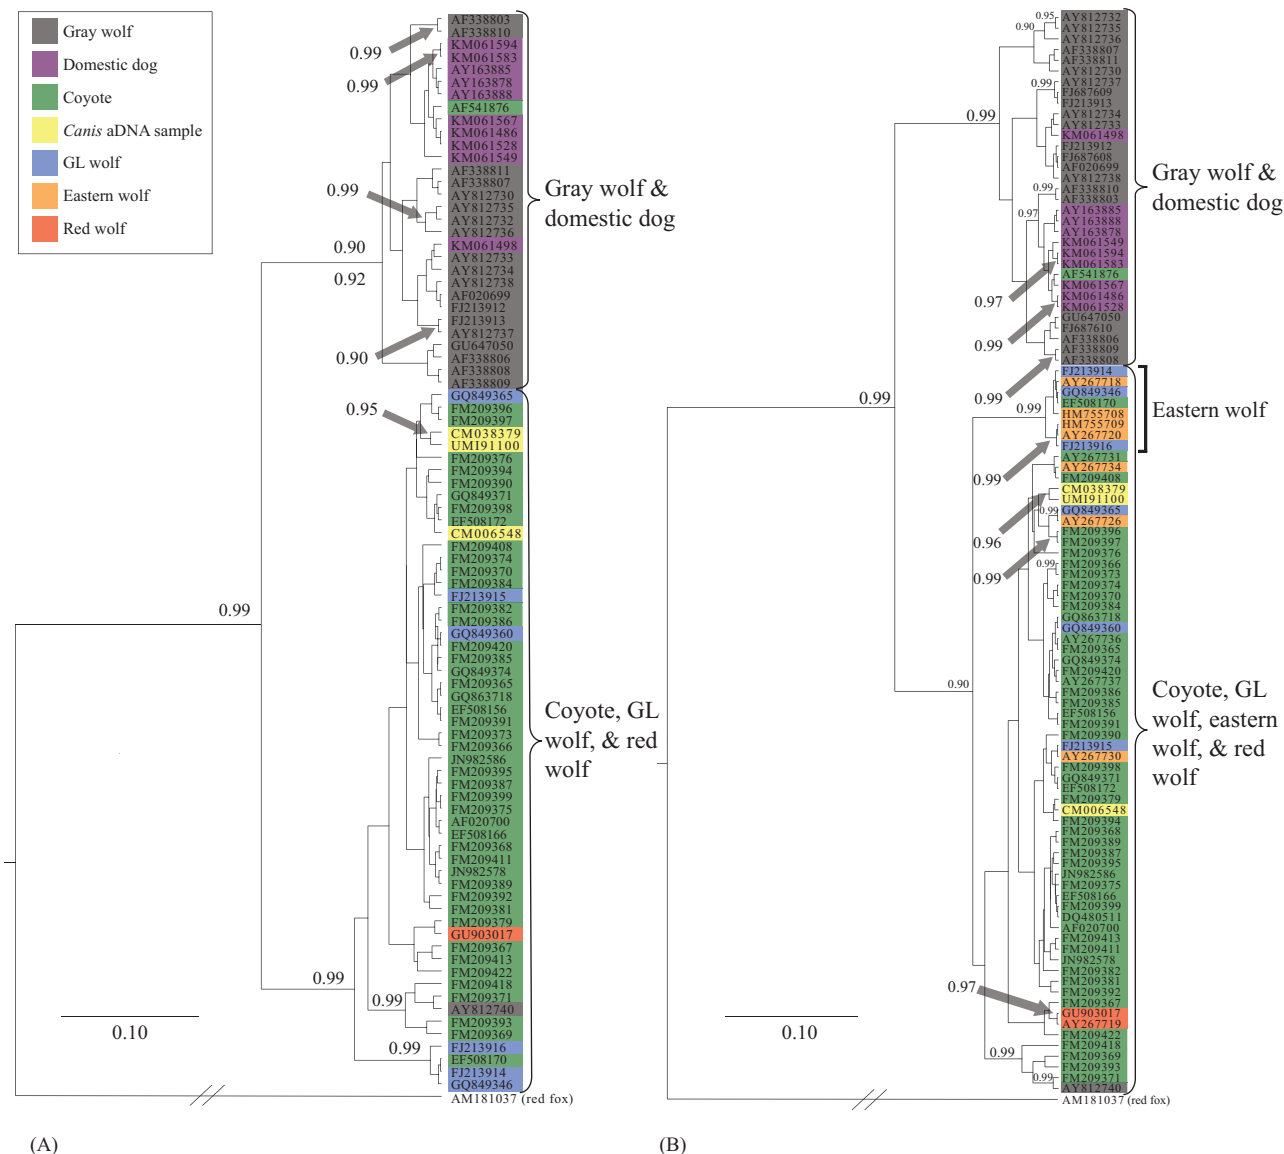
Gray wolf
Domestic dog
Coyote
*Canis* aDNA sample
GL wolf
Eastern wolf
Red wolf

AF338803
AF338810
KM061594
KM061583
AY163885
AY163878
AY163888
AF541876
KM061567
KM061486
KM061528
KM061549
AF338811
AF338807
AY812730
AY812735
AY812732
AY812736
KM061498
AY812733
AY812734
AY812738
AF020699
FJ213912
FJ213913
AY812737
GU647050
AF338806
AF338808
AF338809
GQ849365
FM209396
FM209397
CM038379
UM191100
FM209376
FM209394
FM209390
GQ849371
FM209398
EF508172
CM006548
FM209408
FM209374
FM209370
FM209384
FJ213915
FM209382
FM209386
GQ849360
FM209420
FM209385
GQ849374
FM209365
GQ863718
EF508156
FM209391
FM209373
FM209366
JN982586
FM209395
FM209387
FM209399
FM209375
AF020700
EF508166
FM209368
FM209411
JN982578
FM209389
FM209392
FM209381
FM209379
GU903017
FM209367
FM209413
FM209422
FM209418
FM209371
AY812740
FM209393
FM209369
FJ213916
EF508170
FJ213914
GQ849346
AM181037 (red fox)

0.99
0.99
0.99
0.90
0.92
0.90
0.95
0.99
0.99
0.99
0.99

Gray wolf & domestic dog

Coyote, GL wolf, & red wolf

0.10

(A)

0.95
0.90
AY812732
AY812735
AY812736
AF338807
AF338811
AY812730
0.99
AY812737
FJ687609
FJ213913
AY812734
AY812733
KM061498
FJ213912
FJ687608
AF020699
AY812738
0.99
AF338810
AF338803
0.97
AY163885
AY163888
AY163878
KM061549
KM061594
KM061583
AF541876
KM061567
KM061486
KM061528
GU647050
FJ687610
AF338806
AF338809
AF338808
FJ213914
AY267718
GQ849346
EF508170
HM755708
HM755709
AY267720
FJ213916
AY267731
AY267734
FM209408
CM038379
UM191100
GQ849365
AY267726
FM209396
FM209397
FM209376
FM209366
FM209373
FM209374
FM209370
FM209384
GQ863718
GQ849360
AY267736
FM209365
GQ849374
FM209420
AY267737
FM209386
FM209385
EF508156
FM209391
FM209390
FJ213915
AY267730
FM209398
GQ849371
EF508172
FM209379
CM006548
FM209394
FM209368
FM209389
FM209387
FM209395
JN982586
FM209375
EF508166
FM209399
DQ480511
AF020700
FM209413
FM209411
JN982578
FM209382
FM209381
FM209392
FM209367
GU903017
AY267719
FM209422
FM209418
FM209369
FM209393
FM209371
AY812740
AM181037 (red fox)

0.99
0.99
0.97
0.99
0.99
0.99
0.99
0.99
0.96
0.99
0.99
0.99
0.90
0.97
0.99
0.99

Gray wolf & domestic dog

Eastern wolf

Coyote, GL wolf, eastern wolf, & red wolf

0.10

(B)